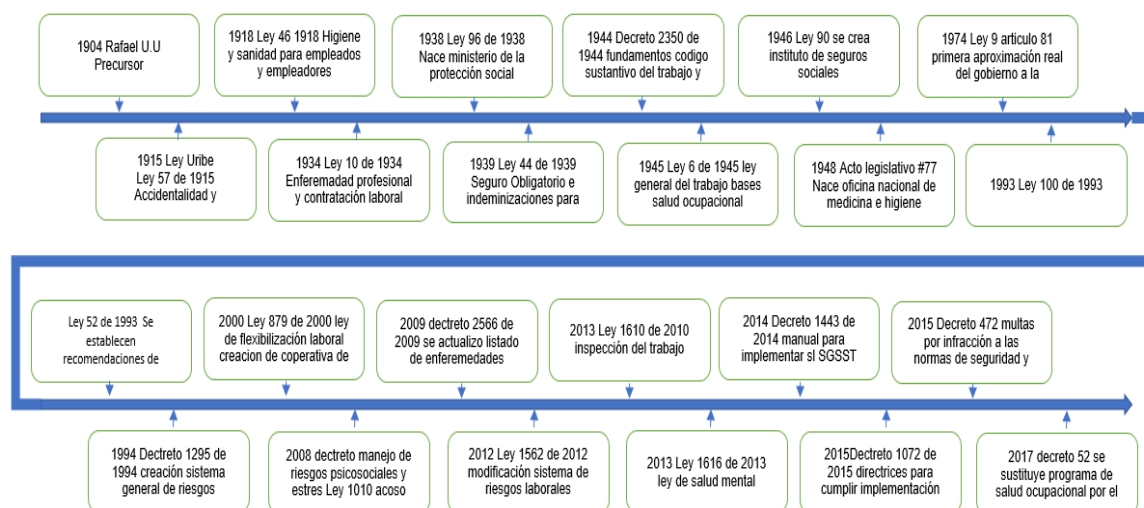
1904 Rafael U.U Precursor

1918 Ley 46 1918 Higiene y sanidad para empleados y empleadores

1938 Ley 96 de 1938 Nace ministerio de la protección social

1944 Decreto 2350 de 1944 fundamentos codigo sustantivo del trabajo y

1946 Ley 90 se crea instituto de seguros sociales

1974 Ley 9 articulo 81 primera aproximación real del gobierno a la

1915 Ley Uribe Ley 57 de 1915 Accidentalidad y

1934 Ley 10 de 1934 Enferemadad profesional y contratación laboral

1939 Ley 44 de 1939 Seguro Obligatorio e indeminizaciones para

1945 Ley 6 de 1945 ley general del trabajo bases salud ocupacional

1948 Acto legislativo #77 Nace oficina nacional de medicina e higiene

1993 Ley 100 de 1993

Ley 52 de 1993 Se establecen recomendaciones de

2000 Ley 879 de 2000 ley de flexibilización laboral creacion de coperativa de

2009 dectreto 2566 de 2009 se actualizo listado de enferemedades

2013 Ley 1610 de 2010 inspección del trabajo

2014 Decreto 1443 de 2014 manual para implementar sl SGSST

2015 Decreto 472 multas por infracción a las normas de seguridad y

1994 Dectreto 1295 de 1994 creación sistema general de riesgos

2008 decreto manejo de riesgos psicosociales y estres Ley 1010 acoso

2012 Ley 1562 de 2012 modificación sistema de riesgos laborales

2013 Ley 1616 de 2013 ley de salud mental

2015Decreto 1072 de 2015 directrices para cumplir implementación

2017 decreto 52 se sustituye programa de salud ocupacional por el